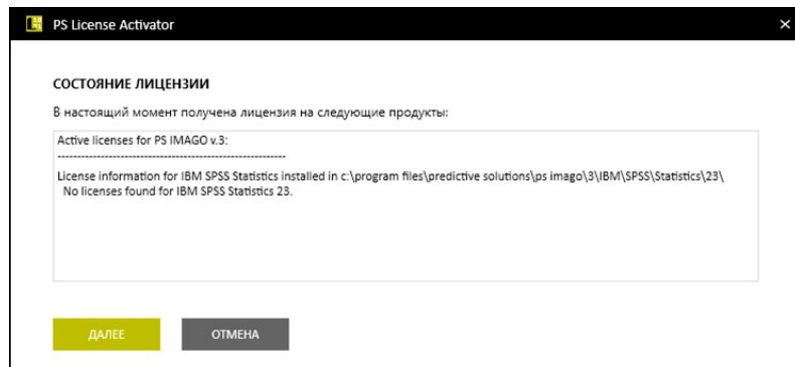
PS License Activator

×

СОСТОЯНИЕ ЛИЦЕНЗИИ

В настоящий момент получена лицензия на следующие продукты:

Active licenses for PS IMAGO v.3:
------------------------------------------------------------

License information for IBM SPSS Statistics installed in c:\program files\predictive solutions\ps imago\3\IBM\SPSS\Statistics\23\
No licenses found for IBM SPSS Statistics 23.

ДАЛЕЕ

ОТМЕНА